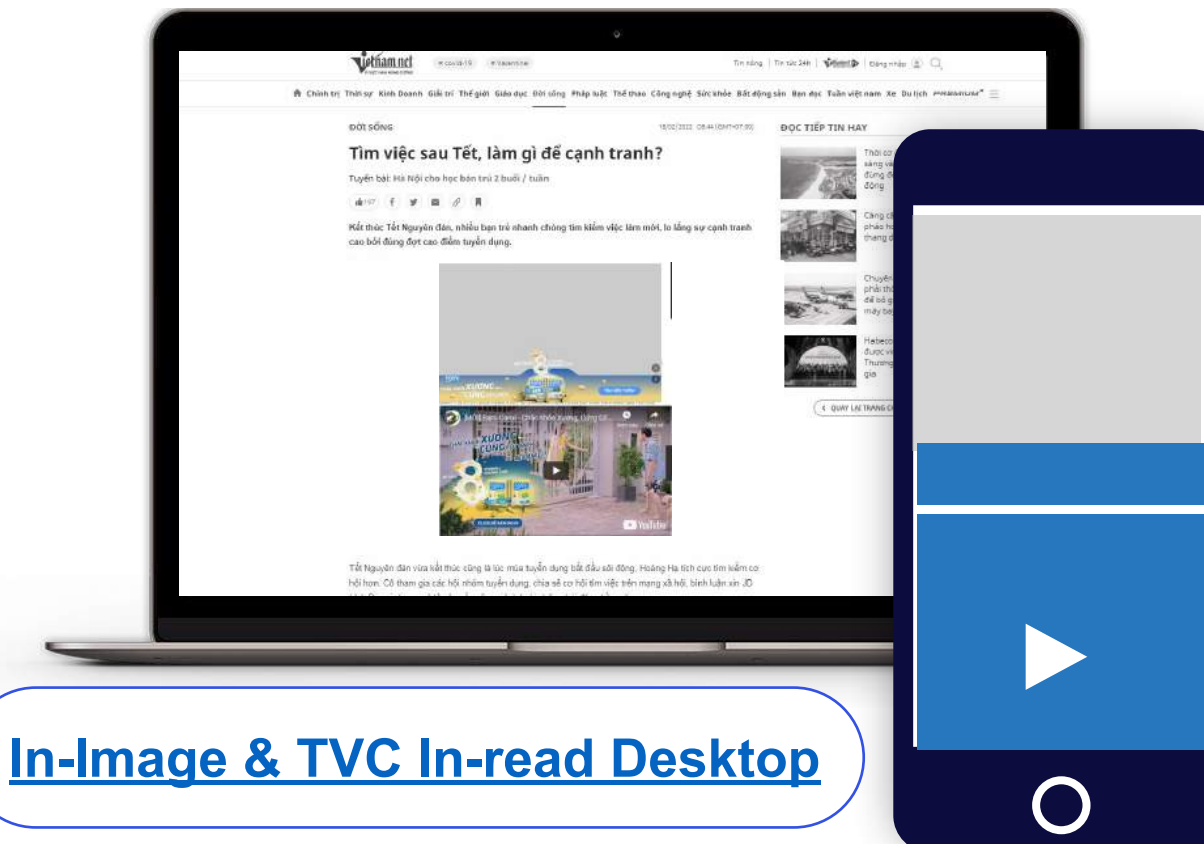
vietnamnet

# covid-19 # Valentine

Tin nóng | Tin tức 24h | Vietnamnet | Đăng nhập

Chính trị Thời sự Kinh Doanh Giải trí Thế giới Giáo dục Đời sống Pháp luật Thể thao Công nghệ Sức khỏe Bất động sản Bạn đọc Tuần việt nam Xe Du lịch PREMIUM

ĐỜI SỐNG

15/02/2022 08:44 (GMT+07:00)

Tìm việc sau Tết, làm gì để cạnh tranh?

Tuyển bài: Hà Nội cho học bán trú 2 buổi / tuần

Kết thúc Tết Nguyên đán, nhiều bạn trẻ nhanh chóng tìm kiếm việc làm mới, lo lắng sự cạnh tranh cao bởi đúng đợt cao điểm tuyển dụng.

Tết Nguyên đán vừa kết thúc cũng là lúc mùa tuyển dụng bắt đầu sôi động. Hoàng Hà tích cực tìm kiếm cơ hội hơn. Cô tham gia các hội nhóm tuyển dụng, chia sẻ cơ hội tìm việc trên mạng xã hội, bình luận xin JD

YouTube

ĐỌC TIẾP TIN HAY

QUAY LẠI TRANG CHỦ

In-Image & TVC In-read Desktop